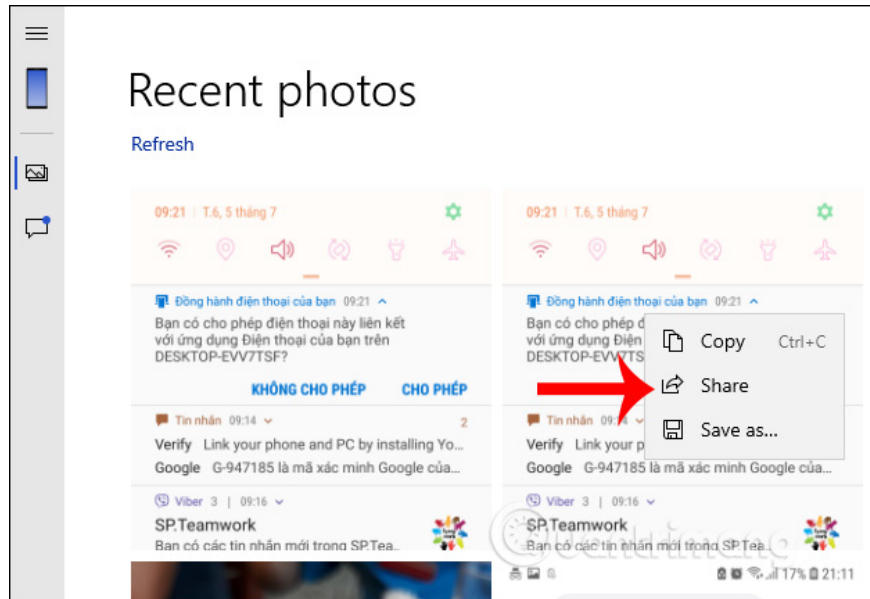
Recent photos

Refresh

09:21 | T.6, 5 tháng 7

Đồng hành điện thoại của bạn 09:21

Bạn có cho phép điện thoại này liên kết với ứng dụng Điện thoại của bạn trên DESKTOP-EVV7TSF?

KHÔNG CHO PHÉP CHO PHÉP

Tin nhắn 09:14 2

Verify Link your phone and PC by installing Yo...

Google G-947185 là mã xác minh Google của...

Viber 3 | 09:16

SP.Teamwork

Bạn có các tin nhắn mới trong SP.Tea...

09:21 | T.6, 5 tháng 7

Đồng hành điện thoại của bạn 09:21

Bạn có cho phép điện thoại này liên kết với ứng dụng Điện thoại của bạn trên DESKTOP-EVV7TS

Copy Ctrl+C

Share

Save as...

Tin nhắn 09:14

Verify Link your p

Google G-947185 là mã xác minh Google của...

Viber 3 | 09:16

SP.Teamwork

Bạn có các tin nhắn mới trong SP.Tea...

17% 21:11